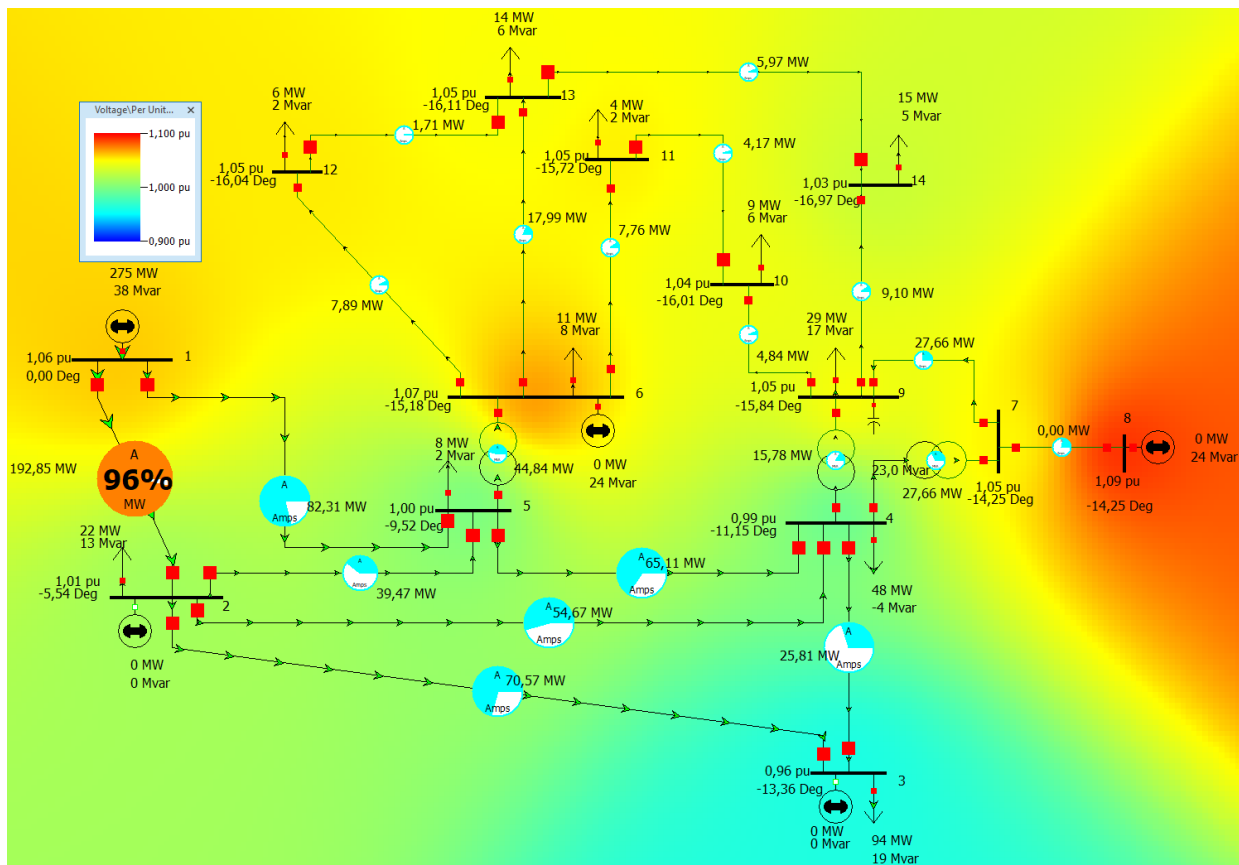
Voltage\Per Unit... ×
1,100 pu
1,000 pu
0,900 pu

14 MW
6 Mvar
1,05 pu
-16,11 Deg
13
5,97 MW
6 MW
2 Mvar
1,71 MW
4 MW
2 Mvar
15 MW
5 Mvar
1,05 pu
-16,04 Deg
12
1,05 pu
-15,72 Deg
11
4,17 MW
1,03 pu
-16,97 Deg
14
9 MW
6 Mvar
17,99 MW
7,76 MW
275 MW
38 Mvar
1,04 pu
-16,01 Deg
10
9,10 MW
7,89 MW
11 MW
8 Mvar
29 MW
17 Mvar
1,06 pu
0,00 Deg
1
4,84 MW
27,66 MW
1,07 pu
-15,18 Deg
6
1,05 pu
-15,84 Deg
9
7
8
8 MW
2 Mvar
0,00 MW
0 MW
24 Mvar
192,85 MW
A
96%
MW
44,84 MW
0 MW
24 Mvar
15,78 MW
23,0 MW
27,66 MW
1,05 pu
-14,25 Deg
1,09 pu
-14,25 Deg
A
Amps
82,31 MW
1,00 pu
-9,52 Deg
5
0,99 pu
-11,15 Deg
4
22 MW
13 Mvar
1,01 pu
-5,54 Deg
2
39,47 MW
A
Amps
65,11 MW
48 MW
-4 Mvar
A
Amps
54,67 MW
0 MW
0 Mvar
A
Amps
25,81 MW
A
Amps
70,57 MW
0,96 pu
-13,36 Deg
3
0 MW
0 Mvar
94 MW
19 Mvar